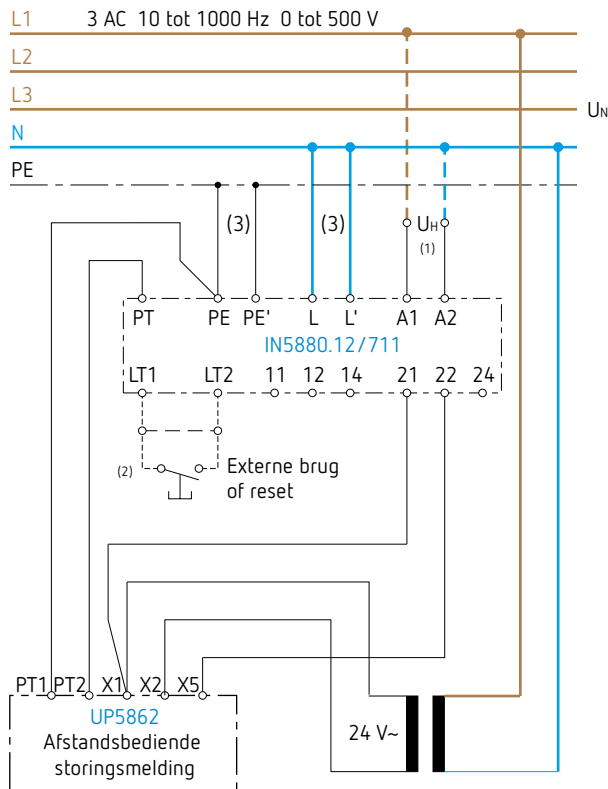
L1 3 AC 10 tot 1000 Hz 0 tot 500 V
L2
L3
$U_N$
N
PE

(3)
(3)
$U_H$
(1)

PT PE PE' L L' A1 A2
IN5880.12/711
LT1 LT2 11 12 14 21 22 24

(2)
Externe brug of reset

PT1 PT2 X1 X2 X5
UP5862
Afstandsbediende storingsmelding

24 V~